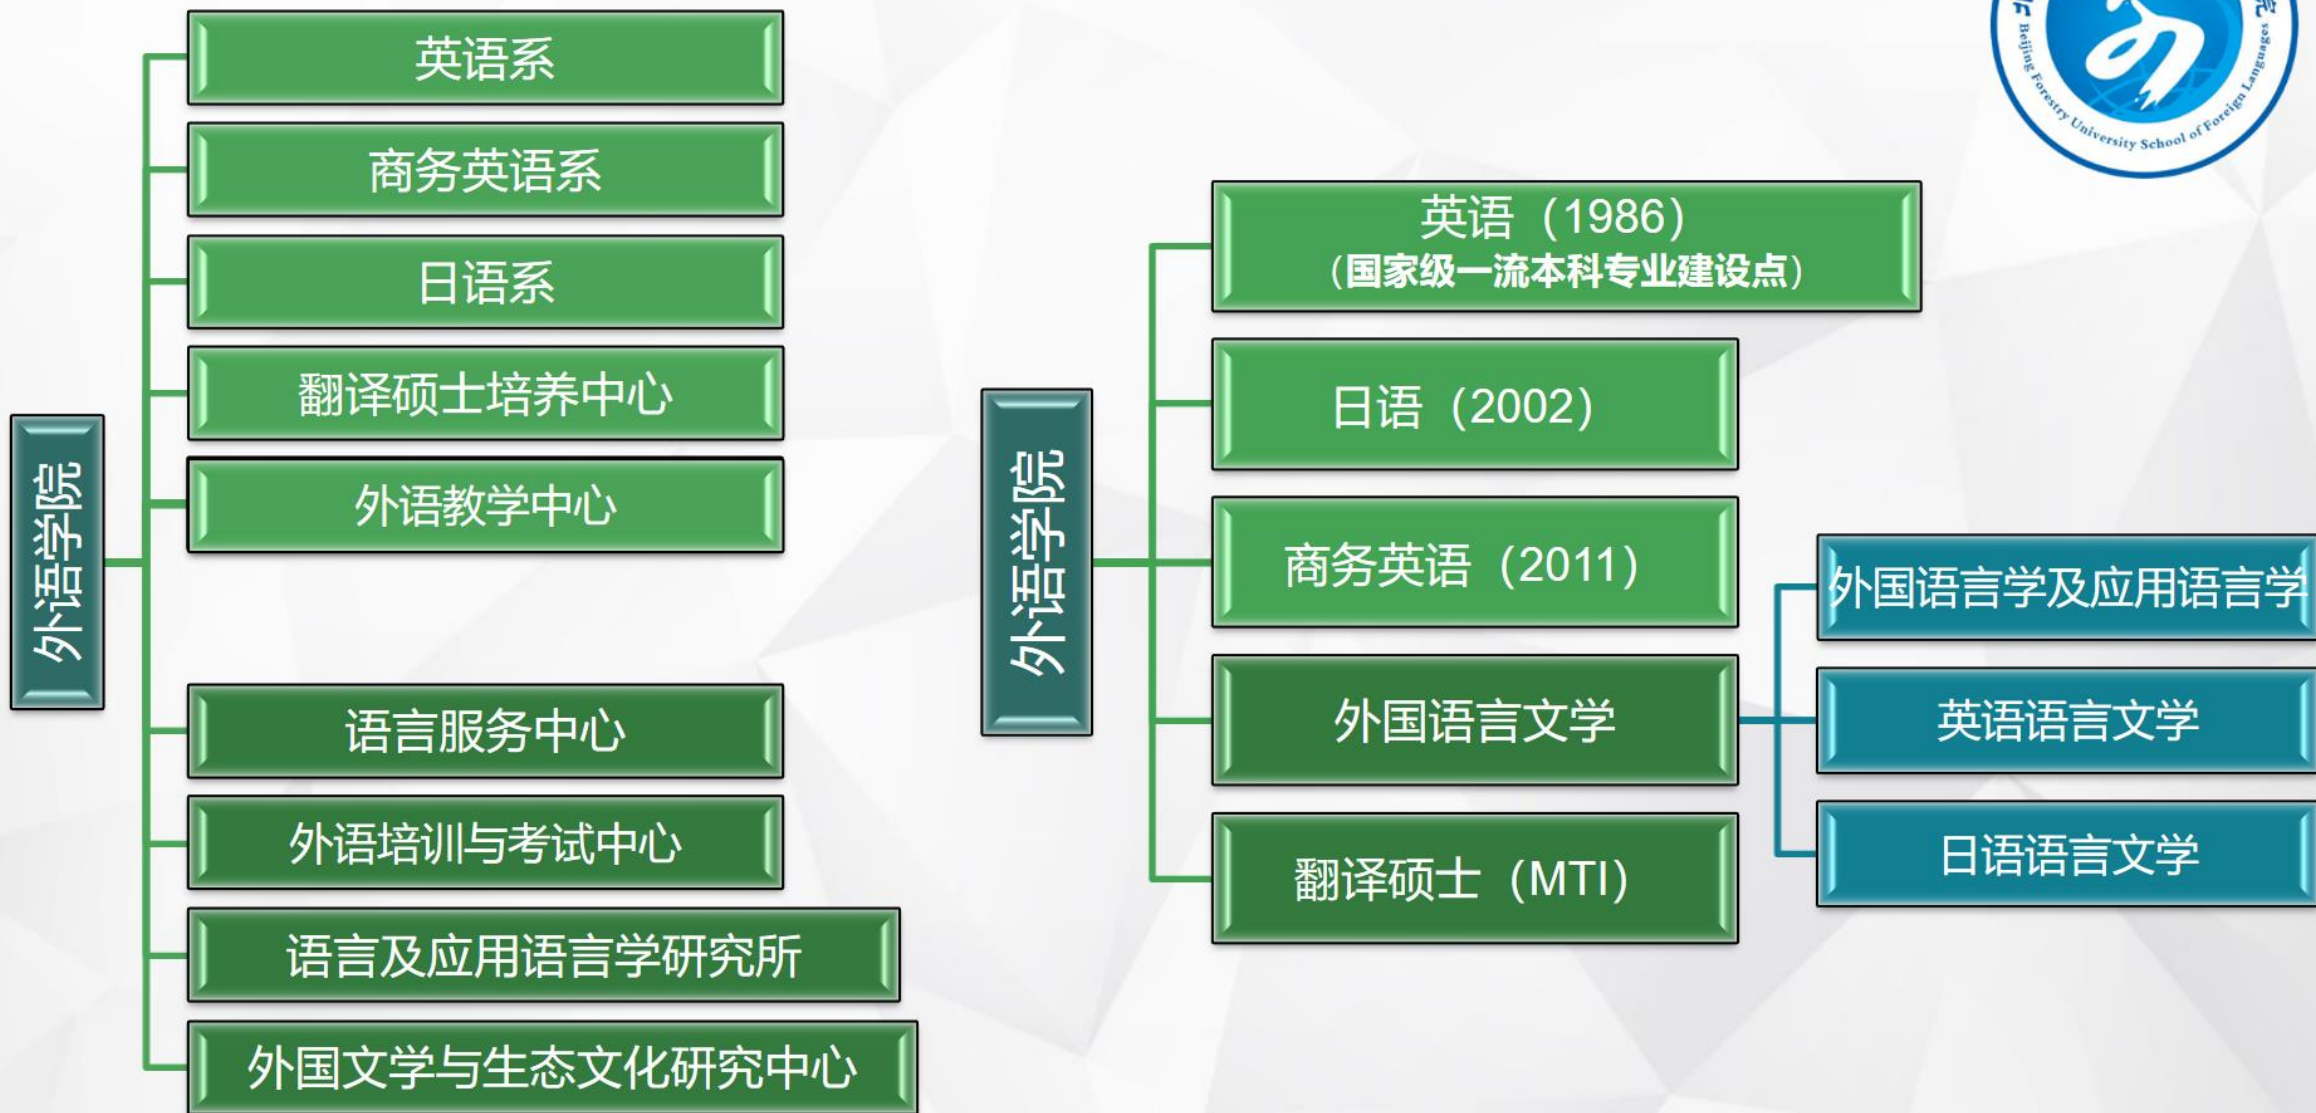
外语学院

英语系

商务英语系

日语系

翻译硕士培养中心

外语教学中心

语言服务中心

外语培训与考试中心

语言及应用语言学研究所

外国文学与生态文化研究中心

外语学院

英语（1986）
（国家级一流本科专业建设点）

日语（2002）

商务英语（2011）

外国语言文学

翻译硕士（MTI）

外国语言学及应用语言学

英语语言文学

日语语言文学

Beijing Forestry University School of Foreign Languages